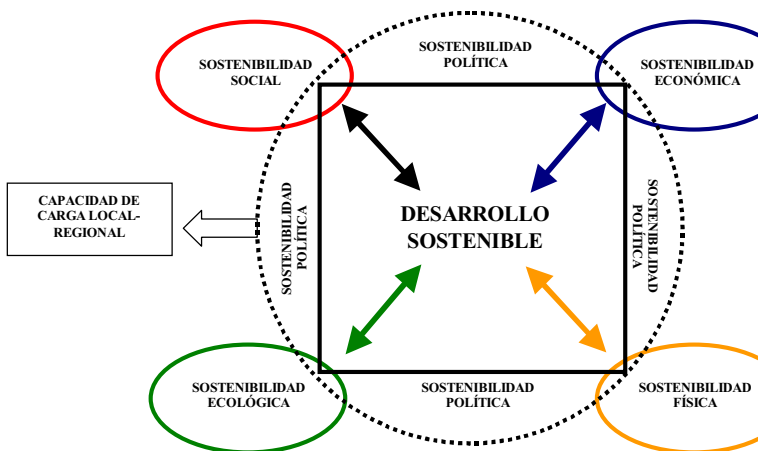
SOSTENIBILIDAD SOCIAL

SOSTENIBILIDAD POLÍTICA

SOSTENIBILIDAD ECONÓMICA

CAPACIDAD DE CARGA LOCAL-REGIONAL

SOSTENIBILIDAD POLÍTICA

DESARROLLO SOSTENIBLE

SOSTENIBILIDAD POLÍTICA

SOSTENIBILIDAD ECOLÓGICA

SOSTENIBILIDAD POLÍTICA

SOSTENIBILIDAD FÍSICA